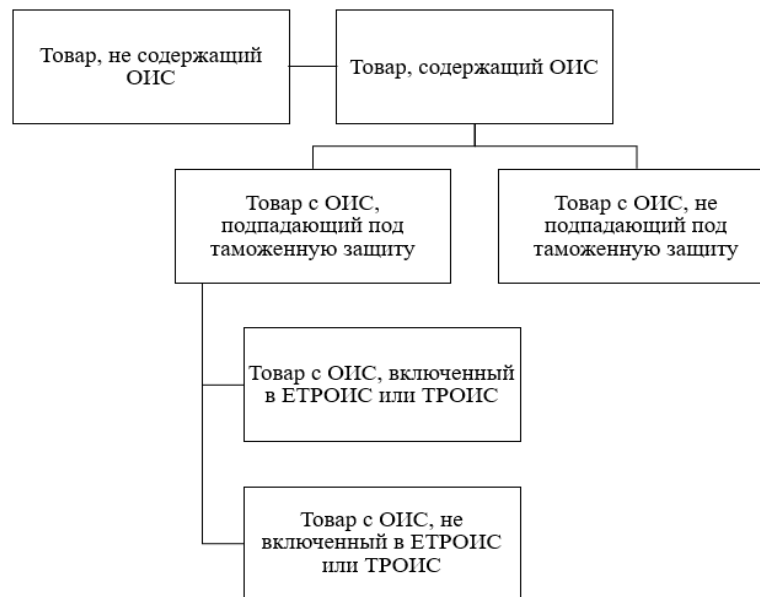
Товар, не содержащий ОИС

Товар, содержащий ОИС

Товар с ОИС, подпадающий под таможенную защиту

Товар с ОИС, не подпадающий под таможенную защиту

Товар с ОИС, включенный в ЕТРОИС или ТРОИС

Товар с ОИС, не включенный в ЕТРОИС или ТРОИС